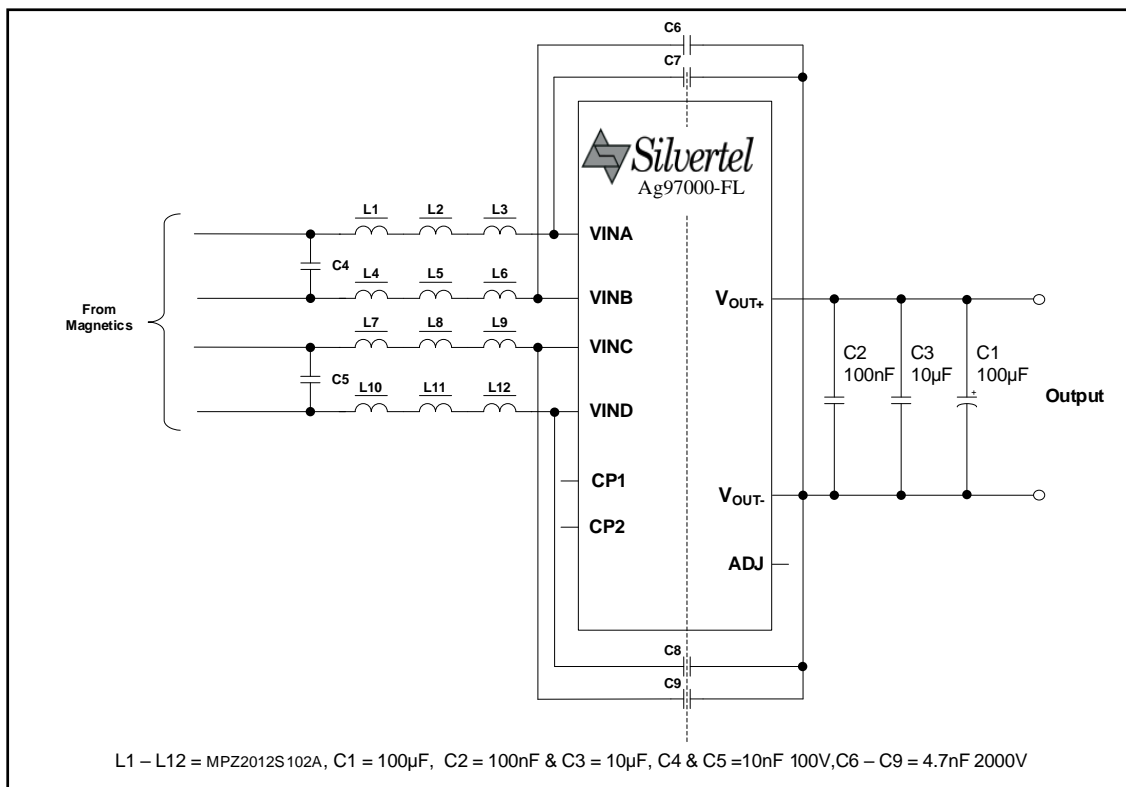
C6
C7
Silvertel
Ag97000-FL
L1 L2 L3
VINA
C4
L4 L5 L6
VINB
From Magnetics
L7 L8 L9
VINC
C5
L10 L11 L12
VIND
CP1
CP2
$V_{OUT+}$
$V_{OUT-}$
ADJ
C2 100nF
C3 10µF
C1 100µF
Output
C8
C9
L1 – L12 = MPZ2012S102A, C1 = 100µF, C2 = 100nF & C3 = 10µF, C4 & C5 =10nF 100V,C6 – C9 = 4.7nF 2000V